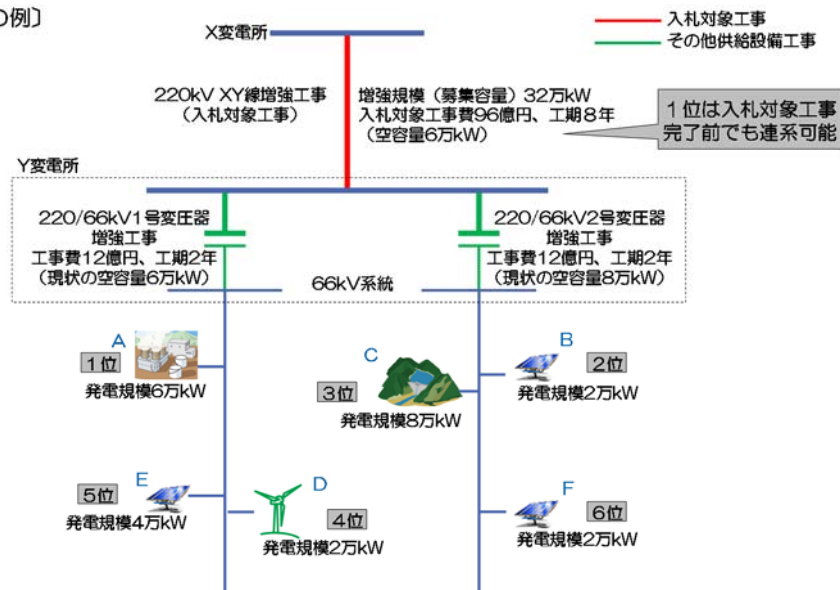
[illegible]例〕

X変電所

入札対象工事
その他供給設備工事

220kV XY線増強工事
（入札対象工事）

増強規模（募集容量）32万kW
入札対象工事費96億円、工期８年
（空容量6万kW）

１位は入札対象工事
完了前でも連系可能

Y変電所

220/66kV1号変圧器
増強工事
工事費12億円、工期2年
（現状の空容量6万kW）

220/66kV2号変圧器
増強工事
工事費12億円、工期2年
（現状の空容量8万kW）

66kV系統

A
1位
発電規模6万kW

C
3位
発電規模8万kW

B
2位
発電規模2万kW

E
5位
発電規模4万kW

D
4位
発電規模2万kW

F
6位
発電規模2万kW